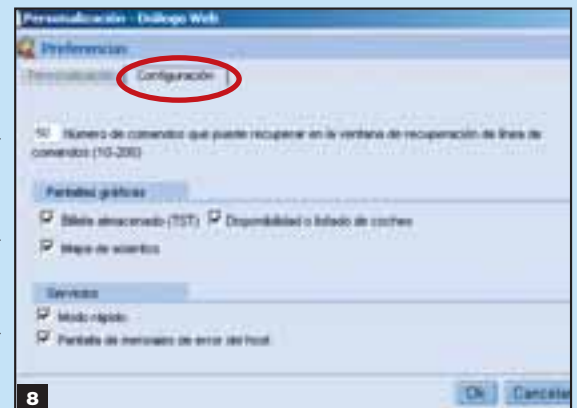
Personalización - Diálogo Web

Preferencias

Personalización | Configuración

50 Número de comandos que puede recuperar en la ventana de recuperación de línea de comandos (10-200)

Pantallas gráficas

Billete almacenado (TST) Disponibilidad o listado de coches

Mapa de asientos

Servicios

Modo rápido

Pantalla de mensajes de error del host

8

Ok Cancelar